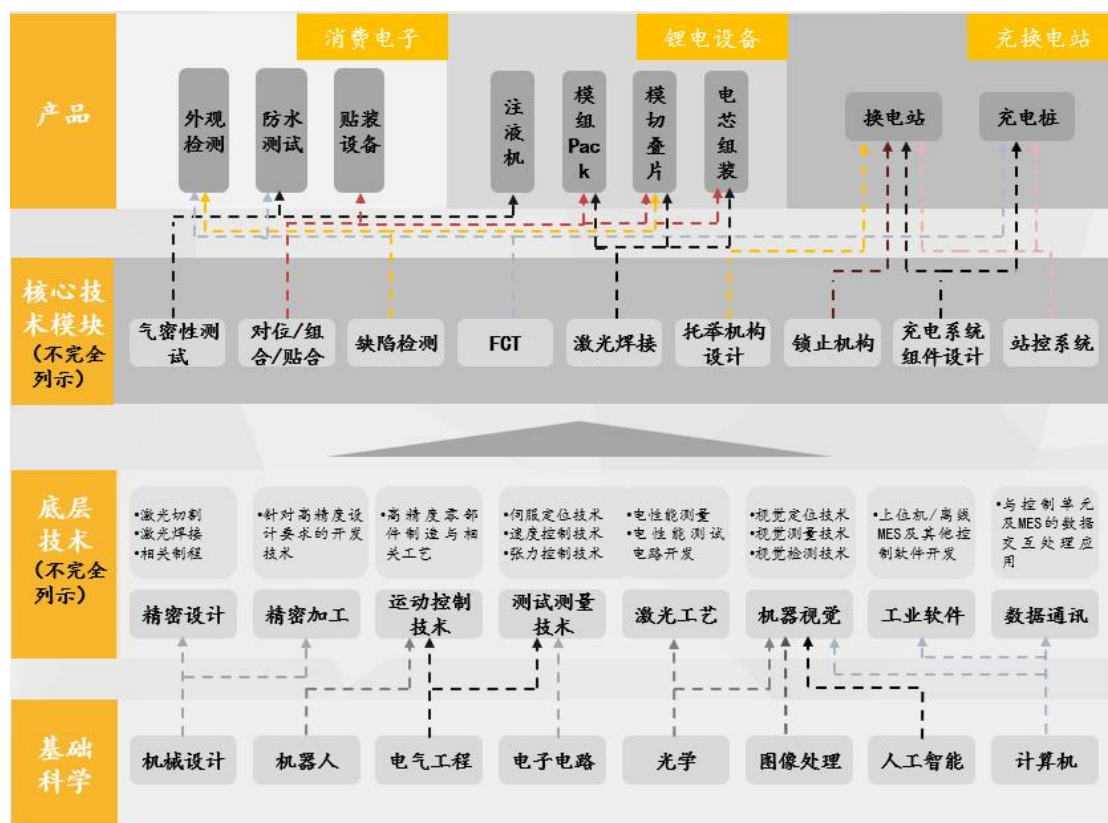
消费电子

锂电设备

充换电站

产品

外观检测

防水测试

贴装设备

注液机

模组Pack

模切叠片

电芯组装

换电站

充电桩

核心技术模块（不完全列示）

气密性测试

对位/组合/贴合

缺陷检测

FCT

激光焊接

托举机构设计

锁止机构

充电系统组件设计

站控系统

底层技术（不完全列示）

•激光切割
•激光焊接
•相关制程

•针对高精度设计要求的开发技术

•高精度零部件制造与相关工艺

•伺服定位技术
•速度控制技术
•张力控制技术

•电性能测量
•电性能测试电路开发

•视觉定位技术
•视觉测量技术
•视觉检测技术

•上位机/离线MES及其他控制软件开发

•与控制单元及MES的数据交互处理应用

精密设计

精密加工

运动控制技术

测试测量技术

激光工艺

机器视觉

工业软件

数据通讯

基础科学

机械设计

机器人

电气工程

电子电路

光学

图像处理

人工智能

计算机